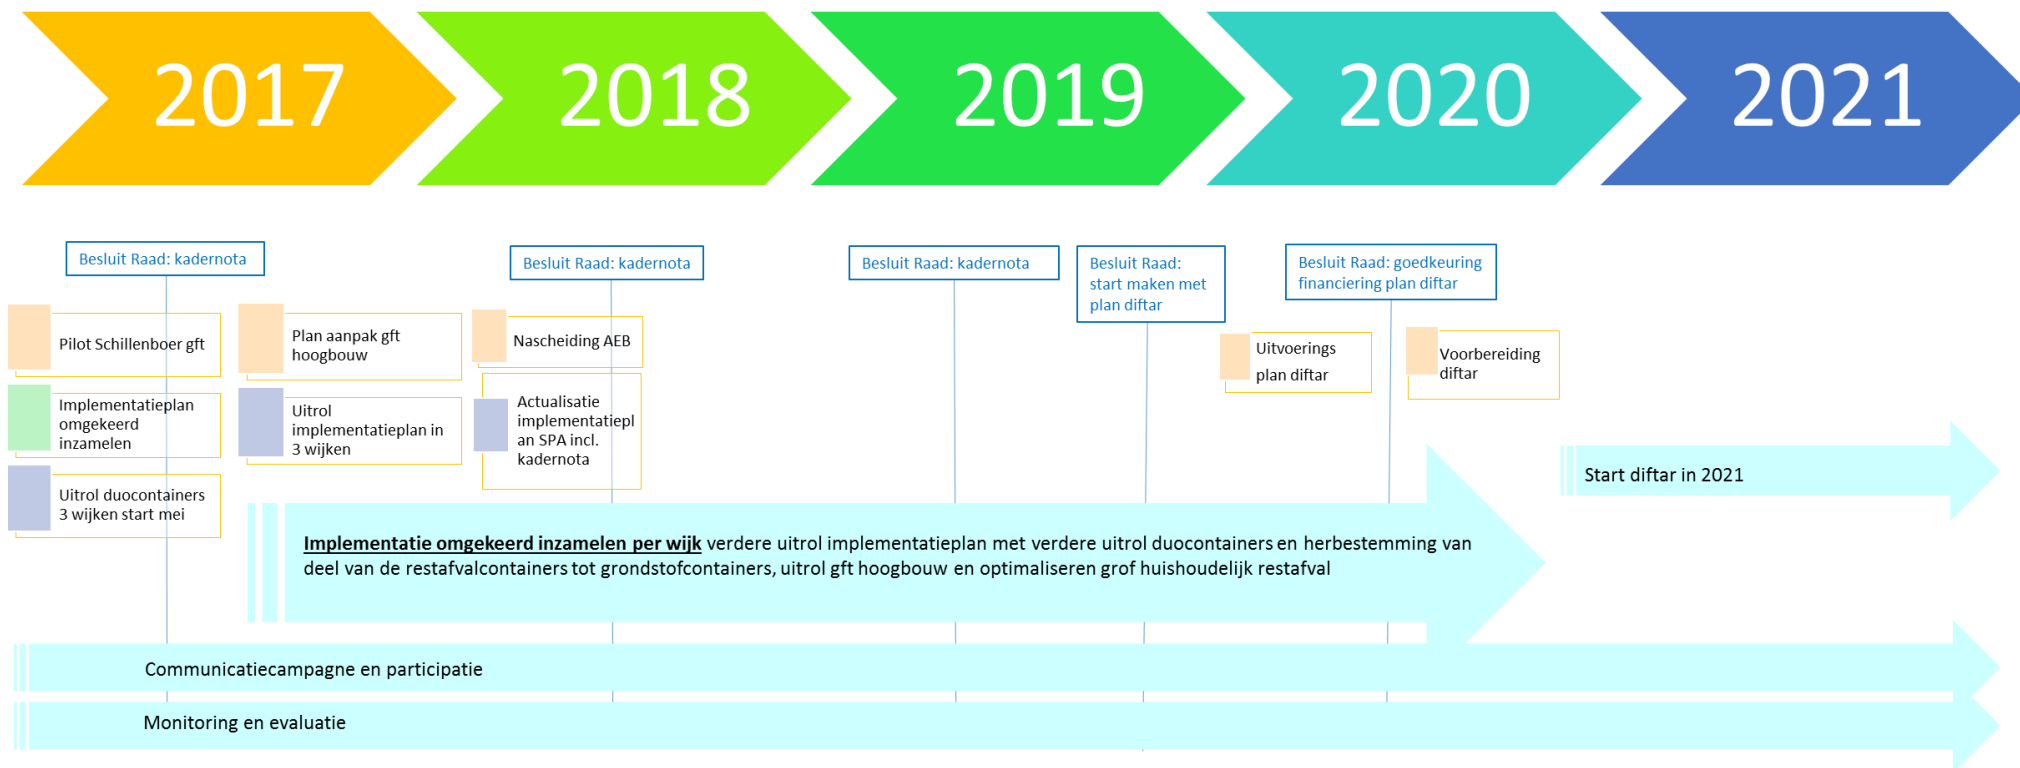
2017

2018

2019

2020

2021

Besluit Raad: kadernota

Besluit Raad: kadernota

Besluit Raad: kadernota

Besluit Raad: start maken met plan diftar

Besluit Raad: goedkeuring financiering plan diftar

Pilot Schillenboer gft

Implementatieplan omgekeerd inzamelen

Uitrol duocontainers 3 wijken start mei

Plan aanpak gft hoogbouw

Uitrol implementatieplan in 3 wijken

Nascheiding AEB

Actualisatie implementatieplan SPA incl. kadernota

Uitvoerings plan diftar

Voorbereiding diftar

Start diftar in 2021

Implementatie omgekeerd inzamelen per wijk verdere uitrol implementatieplan met verdere uitrol duocontainers en herbestemming van deel van de restafvalcontainers tot grondstofcontainers, uitrol gft hoogbouw en optimaliseren grof huishoudelijk restafval

Communicatiecampagne en participatie

Monitoring en evaluatie